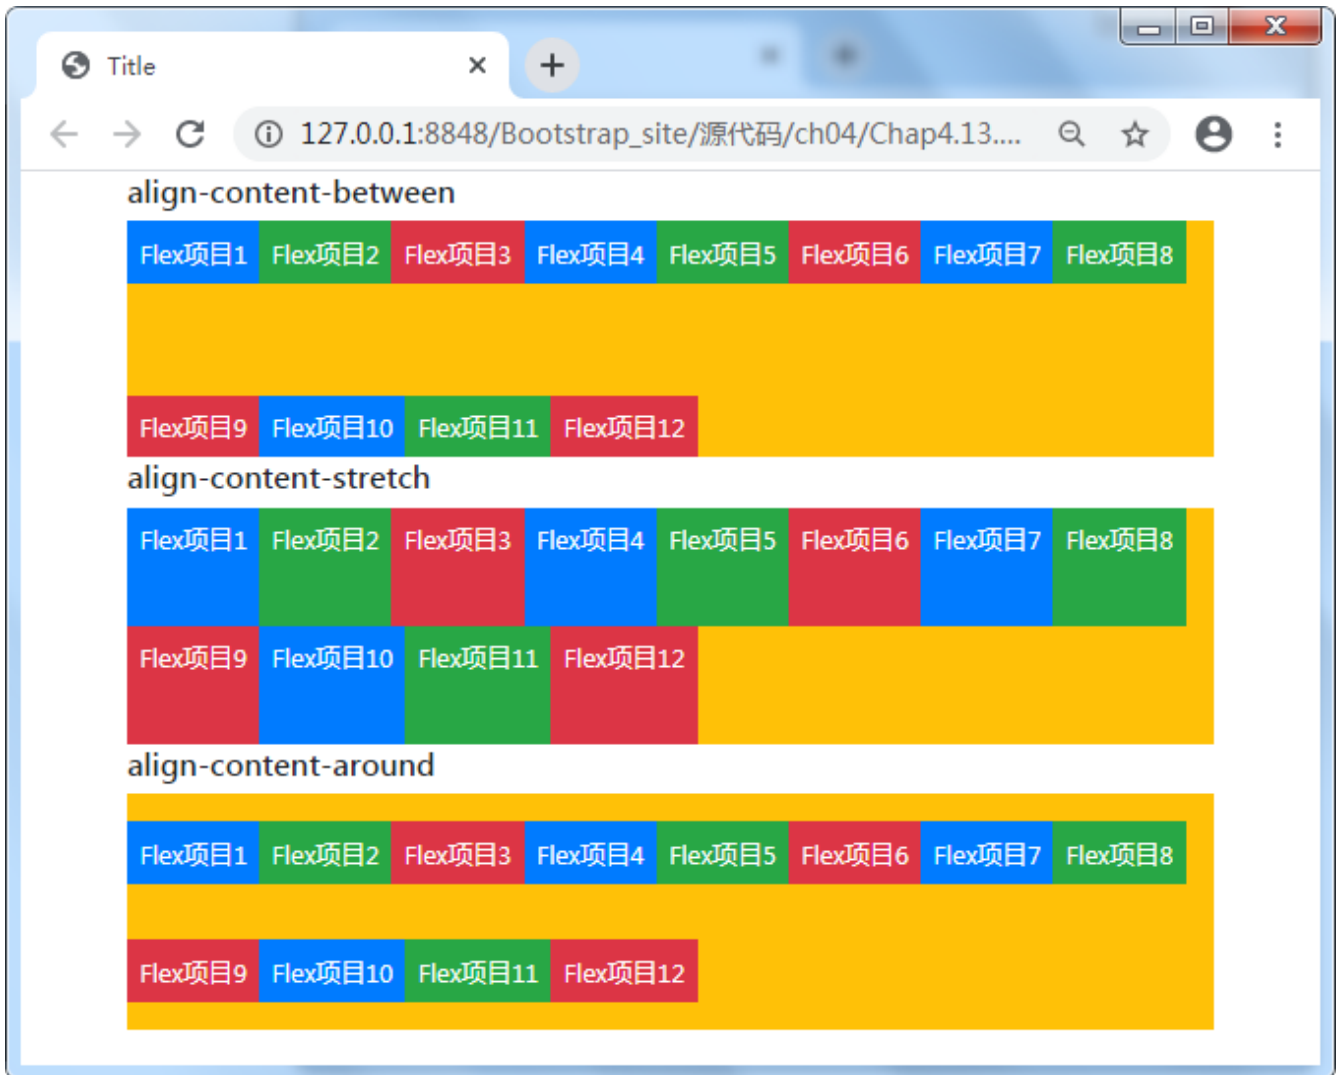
Title ×
+
127.0.0.1:8848/Bootstrap_site/源代码/ch04/Chap4.13....

align-content-between

Flex项目1 Flex项目2 Flex项目3 Flex项目4 Flex项目5 Flex项目6 Flex项目7 Flex项目8

Flex项目9 Flex项目10 Flex项目11 Flex项目12

align-content-stretch

Flex项目1 Flex项目2 Flex项目3 Flex项目4 Flex项目5 Flex项目6 Flex项目7 Flex项目8

Flex项目9 Flex项目10 Flex项目11 Flex项目12

align-content-around

Flex项目1 Flex项目2 Flex项目3 Flex项目4 Flex项目5 Flex项目6 Flex项目7 Flex项目8

Flex项目9 Flex项目10 Flex项目11 Flex项目12